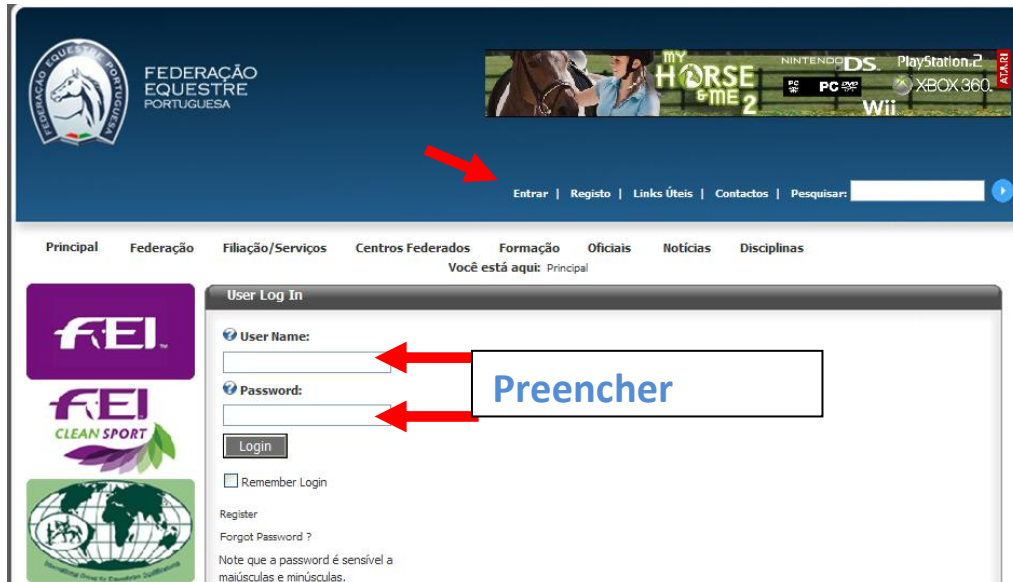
FEDERAÇÃO EQUESTRE PORTUGUESA

FEDERAÇÃO EQUESTRE PORTUGUESA

MY HORSE & ME 2
NINTENDO DS. PlayStation.2 PC XBOX 360. Wii ATARI

Entrar | Registo | Links Úteis | Contactos | Pesquisar:

Principal Federação Filiação/Serviços Centros Federados Formação Oficiais Notícias Disciplinas

Você está aqui: Principal

FEI

FEI CLEAN SPORT

User Log In

User Name:

Password:

Preencher

Login

Remember Login

Register

Forgot Password ?

Note que a password é sensível a maiúsculas e minúsculas.